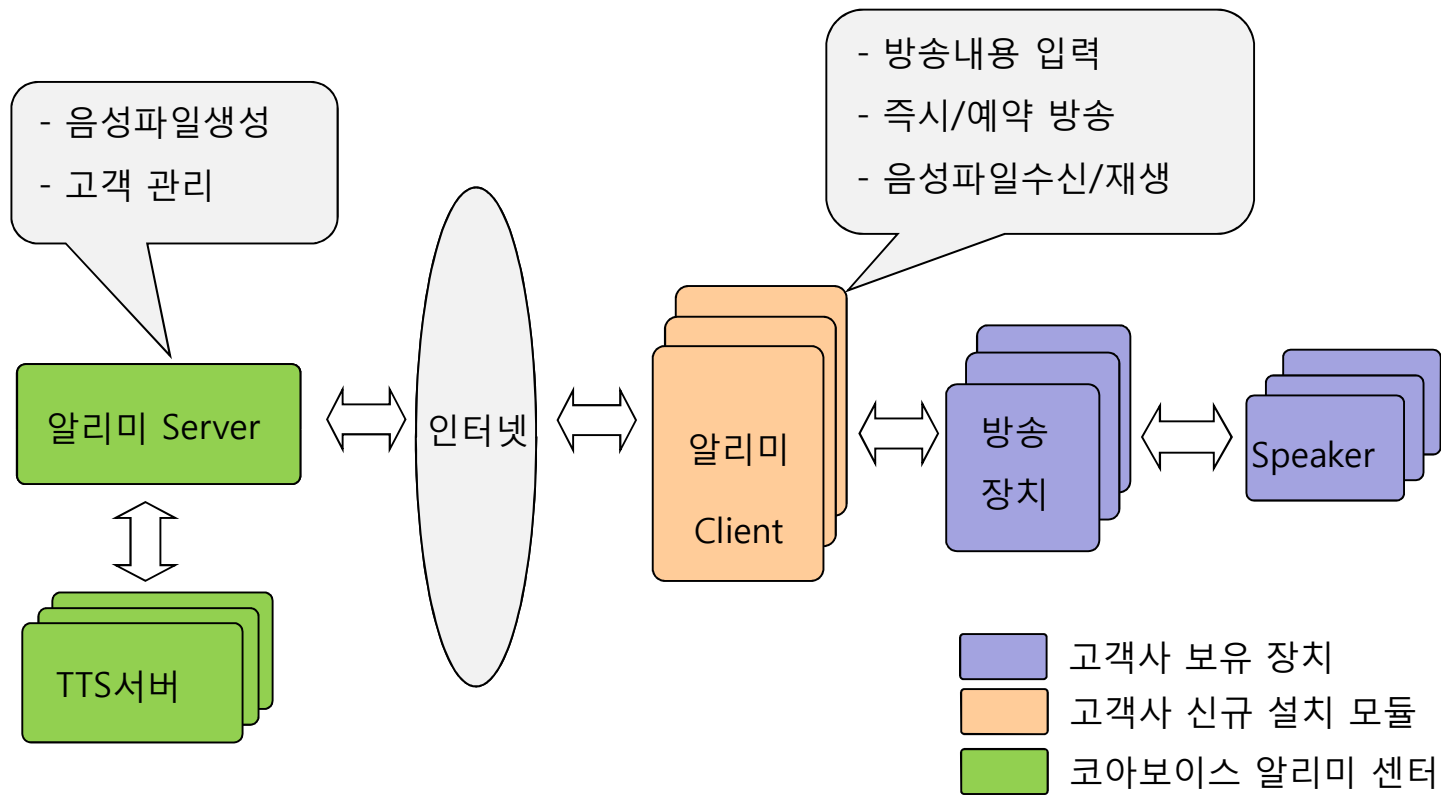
- 음성파일생성
- 고객 관리

- 방송내용 입력
- 즉시/예약 방송
- 음성파일수신/재생

알리미 Server

인터넷

알리미 Client

방송 장치

Speaker

TTS서버

고객사 보유 장치
고객사 신규 설치 모듈
코아보이스 알리미 센터